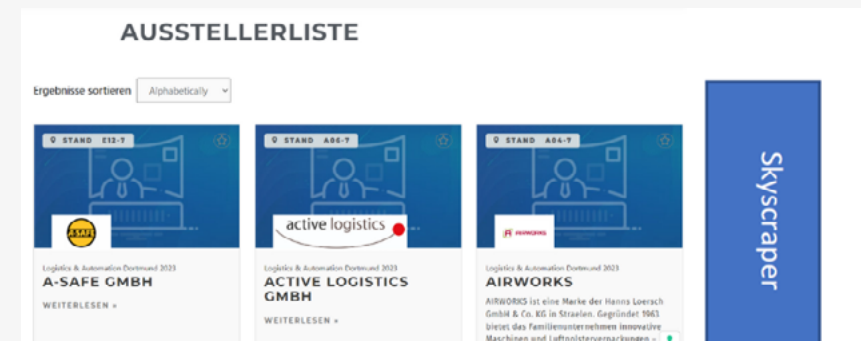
AUSSTELLERLISTE

Ergebnisse sortieren Alphabetically

STAND E12-7

A-SAFE

Logistics & Automation Dortmund 2023

A-SAFE GMBH

WEITERLESEN »

STAND A06-7

active logistics

Logistics & Automation Dortmund 2023

ACTIVE LOGISTICS GMBH

WEITERLESEN »

STAND A04-7

AIRWORKS

Logistics & Automation Dortmund 2023

AIRWORKS

AIRWORKS ist eine Marke der Hanns Loersch GmbH & Co. KG in Straelen. Gegründet 1963 bietet das Familienunternehmen innovative Maschinen und Luftpolsterverpackungen »

Skyscraper